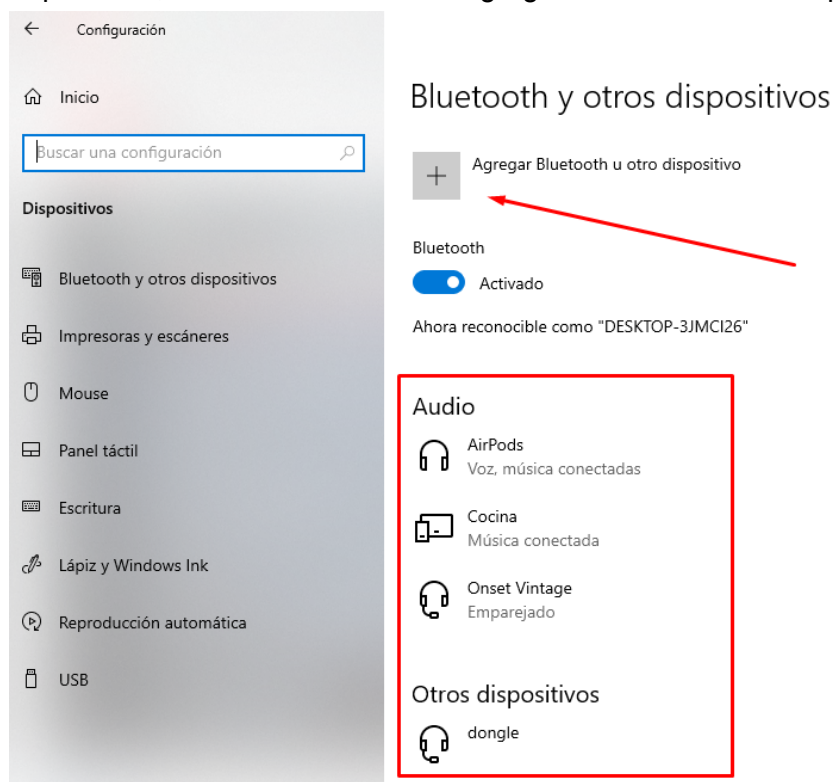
Configuración

Inicio

Buscar una configuración

Dispositivos

Bluetooth y otros dispositivos

Impresoras y escáneres

Mouse

Panel táctil

Escritura

Lápiz y Windows Ink

Reproducción automática

USB

Bluetooth y otros dispositivos

Agregar Bluetooth u otro dispositivo

Bluetooth

Activado

Ahora reconocible como "DESKTOP-3JMCI26"

Audio

AirPods
Voz, música conectadas

Cocina
Música conectada

Onset Vintage
Emparejado

Otros dispositivos

dongle